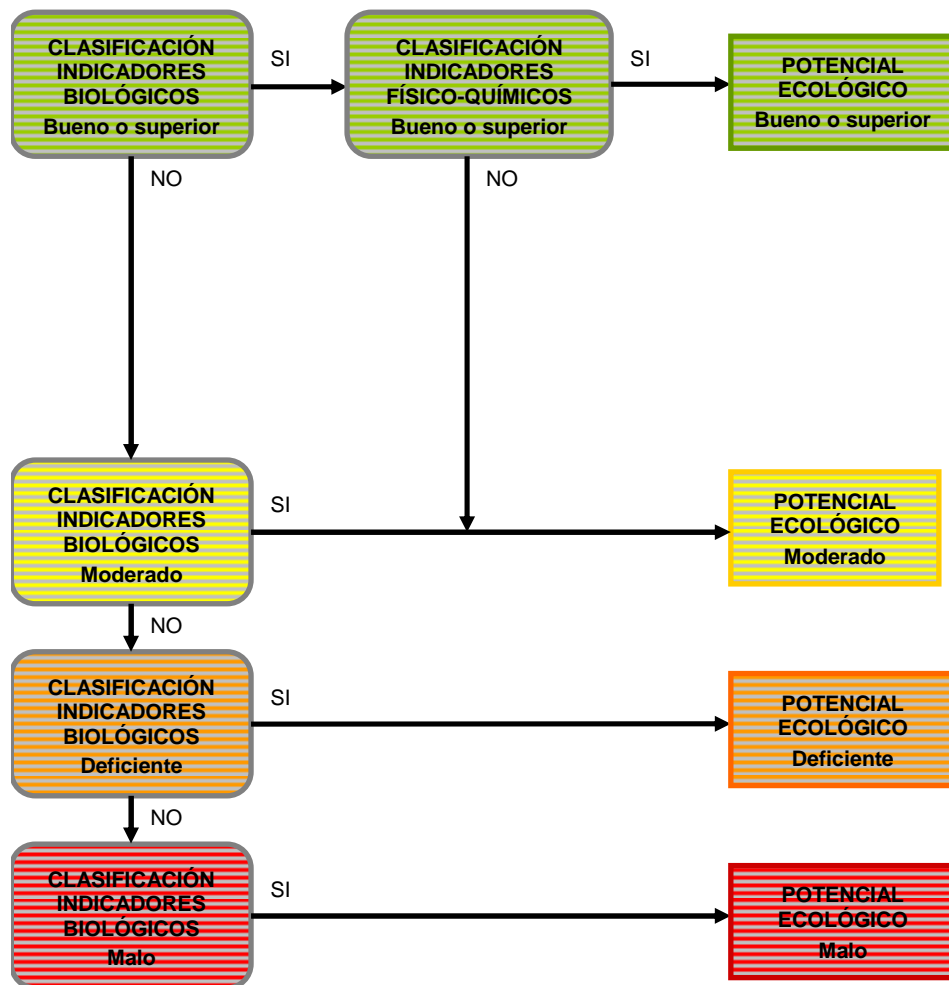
CLASIFICACIÓN INDICADORES BIOLÓGICOS
Bueno o superior

SI

CLASIFICACIÓN INDICADORES FÍSICO-QUÍMICOS
Bueno o superior

SI

POTENCIAL ECOLÓGICO
Bueno o superior

NO

NO

CLASIFICACIÓN INDICADORES BIOLÓGICOS
Moderado

SI

POTENCIAL ECOLÓGICO
Moderado

NO

CLASIFICACIÓN INDICADORES BIOLÓGICOS
Deficiente

SI

POTENCIAL ECOLÓGICO
Deficiente

NO

CLASIFICACIÓN INDICADORES BIOLÓGICOS
Malo

SI

POTENCIAL ECOLÓGICO
Malo